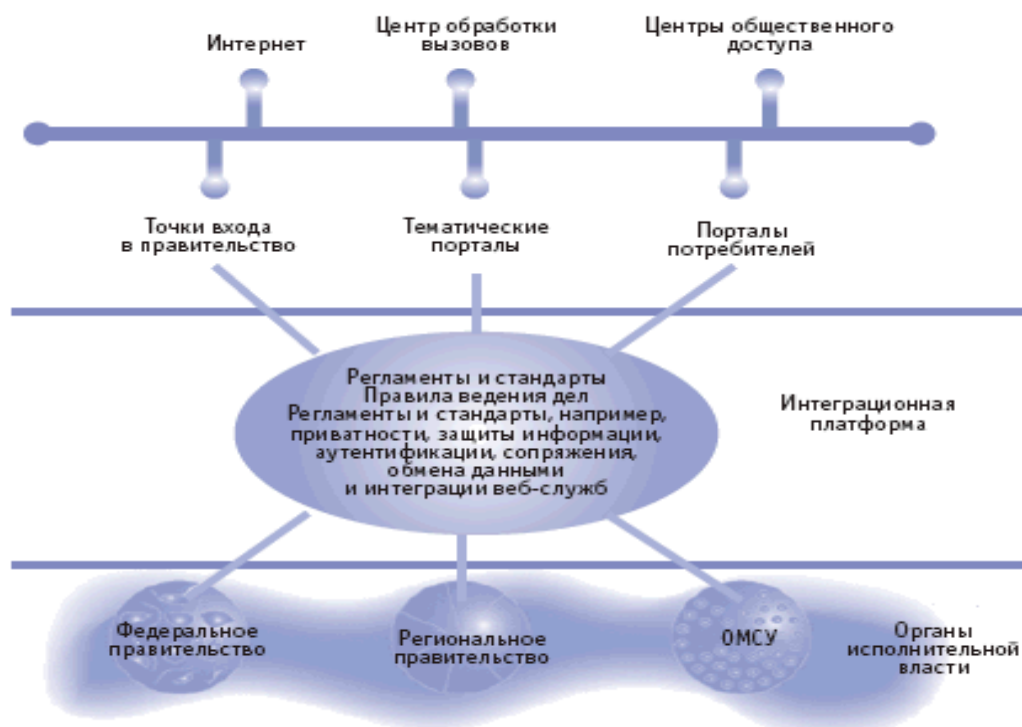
Интернет

Центр обработки вызовов

Центры общественного доступа

Точки входа в правительство

Тематические порталы

Порталы потребителей

Регламенты и стандарты
Правила ведения дел
Регламенты и стандарты, например, приватности, защиты информации, аутентификации, сопряжения, обмена данными и интеграции веб-служб

Интеграционная платформа

Федеральное правительство

Региональное правительство

ОМСУ

Органы исполнительной власти